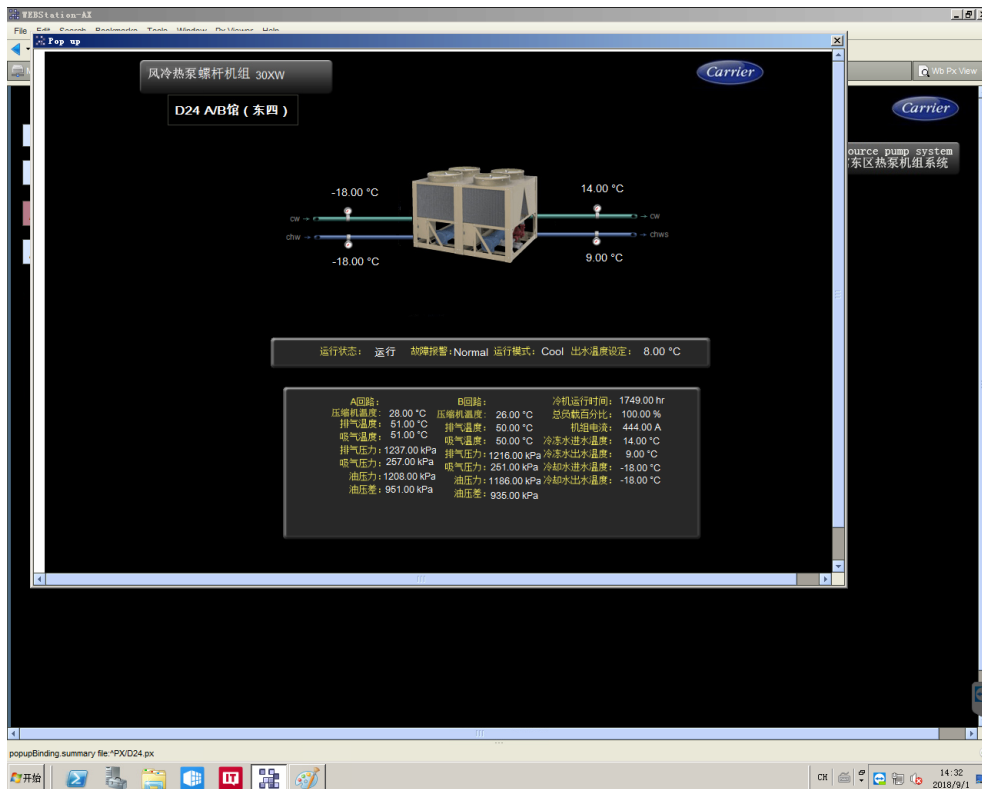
WEBStation-AX
File Edit Search Bookmarks Tools Window Px Viewer Help
Pop up
Wb Px View
风冷热泵螺杆机组 30XW
Carrier
D24 A/B馆（东四）
Carrier
ource pump system
东区热泵机组系统
-18.00 °C
14.00 °C
cw
cw
chw
chws
-18.00 °C
9.00 °C
运行状态： 运行 故障报警：Normal 运行模式：Cool 出水温度设定： 8.00 °C

| A回路： | | B回路： | | 冷机运行时间： | 1749.00 hr |
|---|---|---|---|---|---|
| 压缩机温度： | 28.00 °C | 压缩机温度： | 26.00 °C | 总负载百分比： | 100.00 % |
| 排气温度： | 51.00 °C | 排气温度： | 50.00 °C | 机组电流： | 444.00 A |
| 吸气温度： | 51.00 °C | 吸气温度： | 50.00 °C | 冷冻水进水温度： | 14.00 °C |
| 排气压力： | 1237.00 kPa | 排气压力： | 1216.00 kPa | 冷冻水出水温度： | 9.00 °C |
| 吸气压力： | 257.00 kPa | 吸气压力： | 251.00 kPa | 冷却水进水温度： | -18.00 °C |
| 油压力： | 1208.00 kPa | 油压力： | 1186.00 kPa | 冷却水出水温度： | -18.00 °C |
| 油压差： | 951.00 kPa | 油压差： | 935.00 kPa | | |

popupBinding.summary file:^PX/D24.px
开始
CH
14:32
2018/9/1